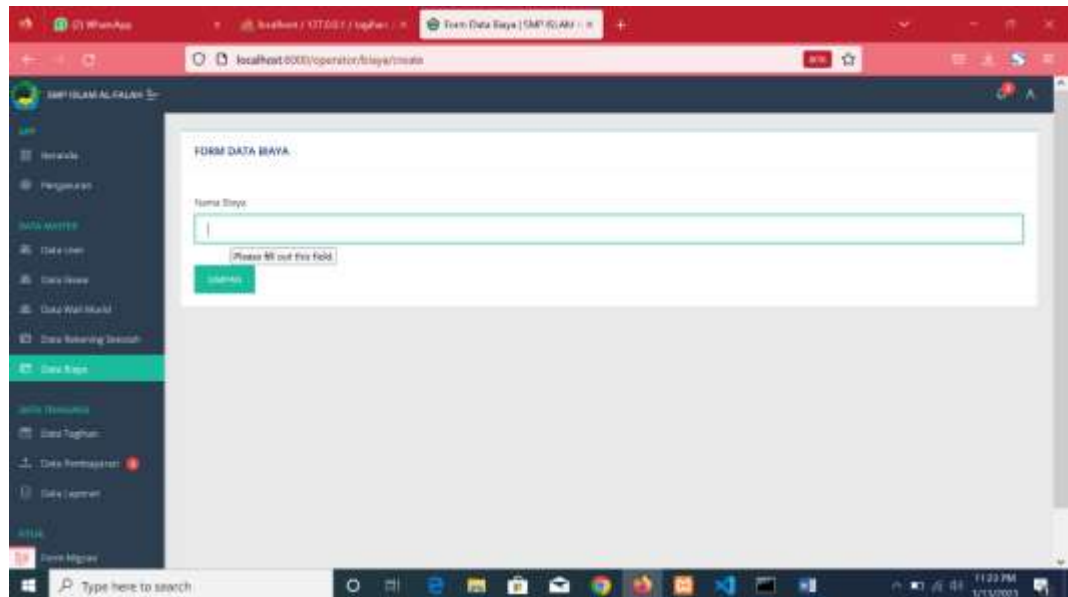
(2) WhatsApp
localhost / 127.0.0.1 / tagihan
Form Data Biaya | SMP ISLAM
localhost:8000/operator/biaya/create
SMP ISLAM AL FALAH
Beranda
Pengaturan
DATA MASTER
Data User
Data Siswa
Data Wali Murid
Data Rekening Sekolah
Data Biaya
DATA TRANSAKSI
Data Tagihan
Data Pembayaran
Data Laporan
Form Migrasi
FORM DATA BIAYA
Nama Biaya
Please fill out this field.
SIMPAN
Type here to search
11:23 PM